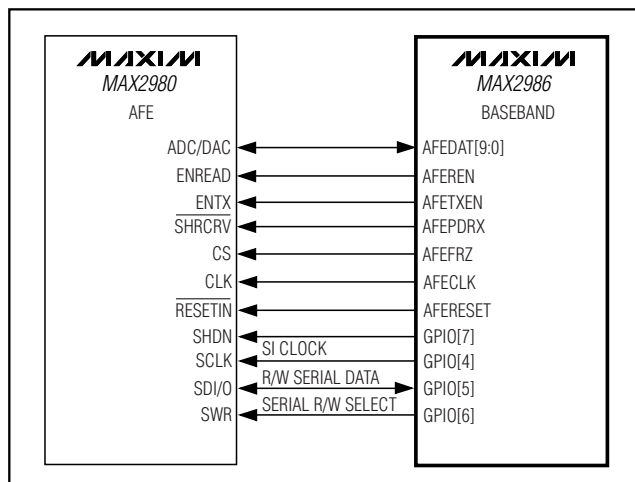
MAXIM
MAX2980
AFE

ADC/DAC
ENREAD
ENTX
$\overline{SHRCRV}$
CS
CLK
$\overline{RESETIN}$
SHDN
SCLK
SDI/O
SWR

SI CLOCK
R/W SERIAL DATA
SERIAL R/W SELECT

MAXIM
MAX2986
BASEBAND

AFEDAT[9:0]
AFEREN
AFETXEN
AFEPDRX
AFEFRZ
AFECLK
AFERESET
GPIO[7]
GPIO[4]
GPIO[5]
GPIO[6]